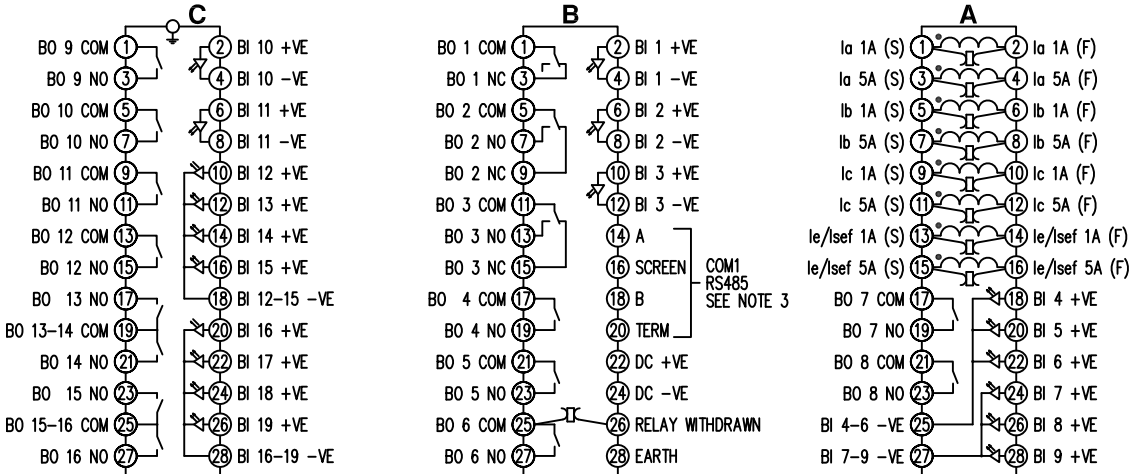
C

BO 9 COM 1
BO 9 NO 3
BO 10 COM 5
BO 10 NO 7
BO 11 COM 9
BO 11 NO 11
BO 12 COM 13
BO 12 NO 15
BO 13 NO 17
BO 13–14 COM 19
BO 14 NO 21
BO 15 NO 23
BO 15–16 COM 25
BO 16 NO 27

2 BI 10 +VE
4 BI 10 –VE
6 BI 11 +VE
8 BI 11 –VE
10 BI 12 +VE
12 BI 13 +VE
14 BI 14 +VE
16 BI 15 +VE
18 BI 12–15 –VE
20 BI 16 +VE
22 BI 17 +VE
24 BI 18 +VE
26 BI 19 +VE
28 BI 16–19 –VE

B

BO 1 COM 1
BO 1 NC 3
BO 2 COM 5
BO 2 NO 7
BO 2 NC 9
BO 3 COM 11
BO 3 NO 13
BO 3 NC 15
BO 4 COM 17
BO 4 NO 19
BO 5 COM 21
BO 5 NO 23
BO 6 COM 25
BO 6 NO 27

2 BI 1 +VE
4 BI 1 –VE
6 BI 2 +VE
8 BI 2 –VE
10 BI 3 +VE
12 BI 3 –VE
14 A
16 SCREEN
18 B
20 TERM
COM1 RS485 SEE NOTE 3
22 DC +VE
24 DC –VE
26 RELAY WITHDRAWN
28 EARTH

A

Ia 1A (S) 1
Ia 5A (S) 3
Ib 1A (S) 5
Ib 5A (S) 7
Ic 1A (S) 9
Ic 5A (S) 11
Ie/Isef 1A (S) 13
Ie/Isef 5A (S) 15
BO 7 COM 17
BO 7 NO 19
BO 8 COM 21
BO 8 NO 23
BI 4–6 –VE 25
BI 7–9 –VE 27

2 Ia 1A (F)
4 Ia 5A (F)
6 Ib 1A (F)
8 Ib 5A (F)
10 Ic 1A (F)
12 Ic 5A (F)
14 Ie/Isef 1A (F)
16 Ie/Isef 5A (F)
18 BI 4 +VE
20 BI 5 +VE
22 BI 6 +VE
24 BI 7 +VE
26 BI 8 +VE
28 BI 9 +VE